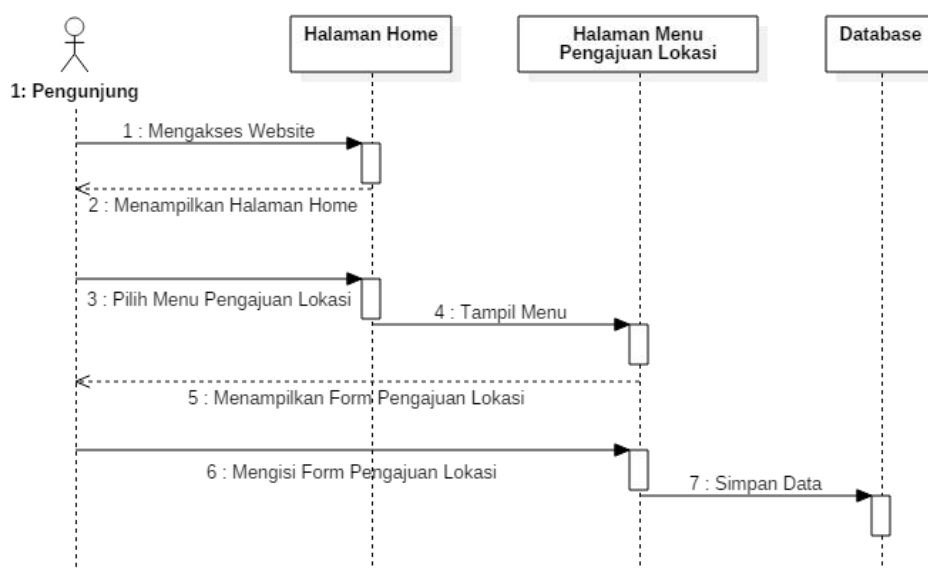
1: Pengunjung

Halaman Home

Halaman Menu Pengajuan Lokasi

Database

1 : Mengakses Website

2 : Menampilkan Halaman Home

3 : Pilih Menu Pengajuan Lokasi

4 : Tampil Menu

5 : Menampilkan Form Pengajuan Lokasi

6 : Mengisi Form Pengajuan Lokasi

7 : Simpan Data